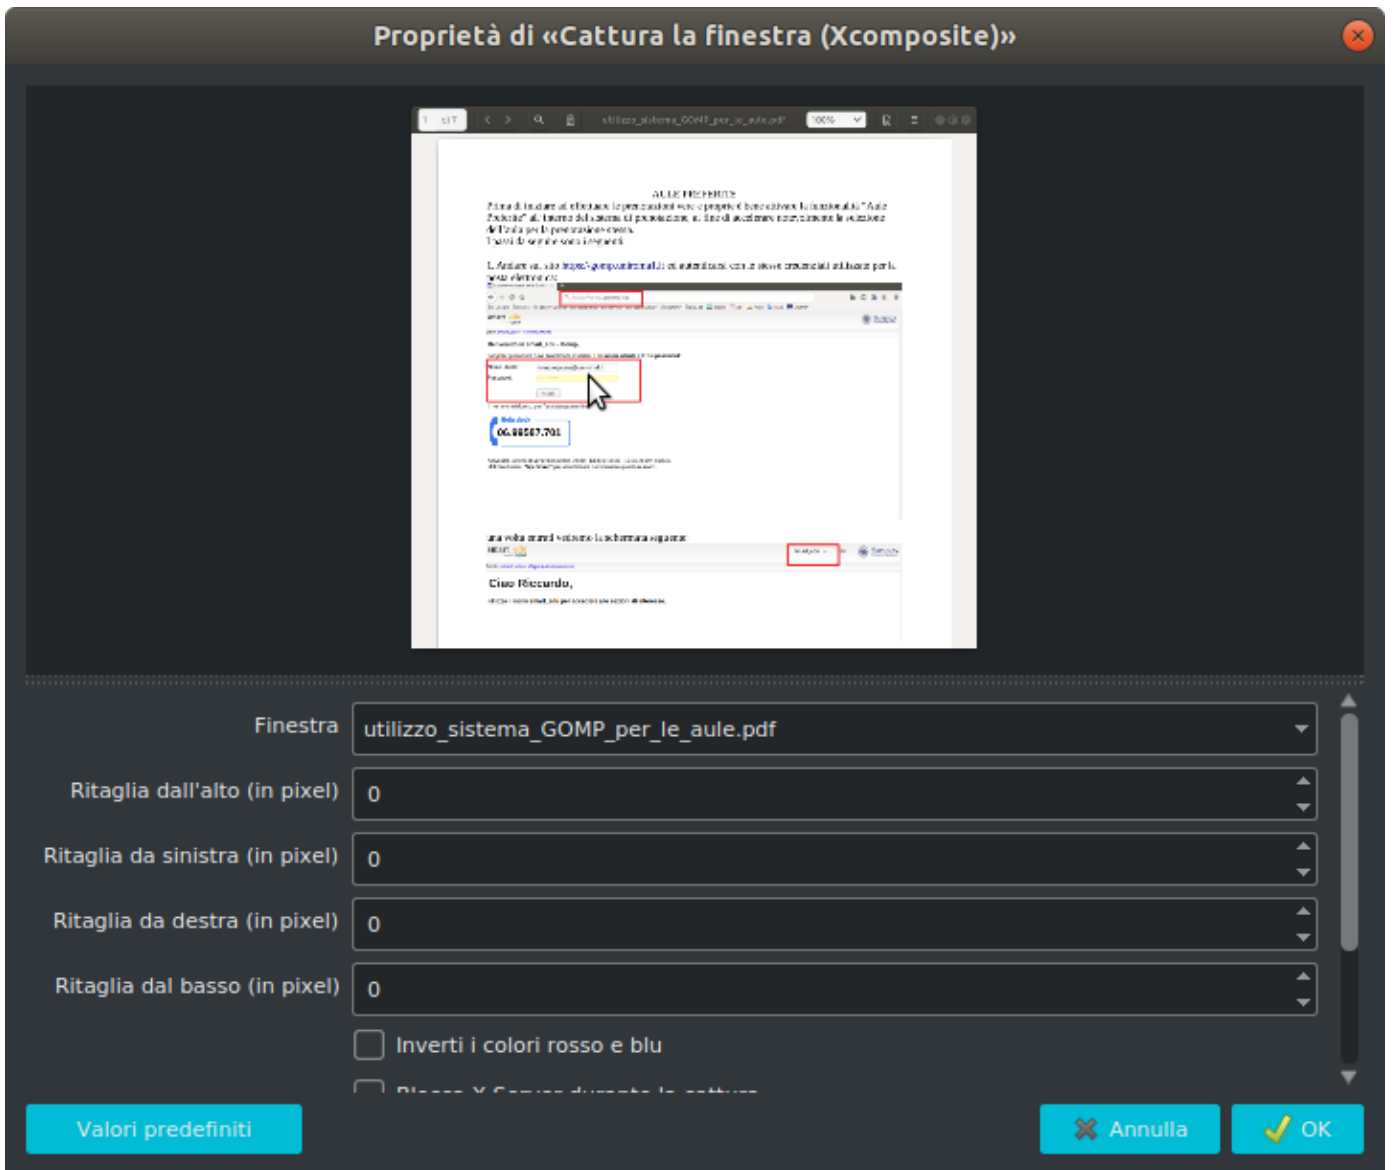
Proprietà di «Cattura la finestra (Xcomposite)»

utilizzo_sistema_GOMP_per_le_aule.pdf 100%

AULE PREFERITE

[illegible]

Ciao Riccardo,

Finestra utilizzo_sistema_GOMP_per_le_aule.pdf

Ritaglia dall'alto (in pixel) 0

Ritaglia da sinistra (in pixel) 0

Ritaglia da destra (in pixel) 0

Ritaglia dal basso (in pixel) 0

Inverti i colori rosso e blu

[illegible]

Valori predefiniti

Annulla

OK